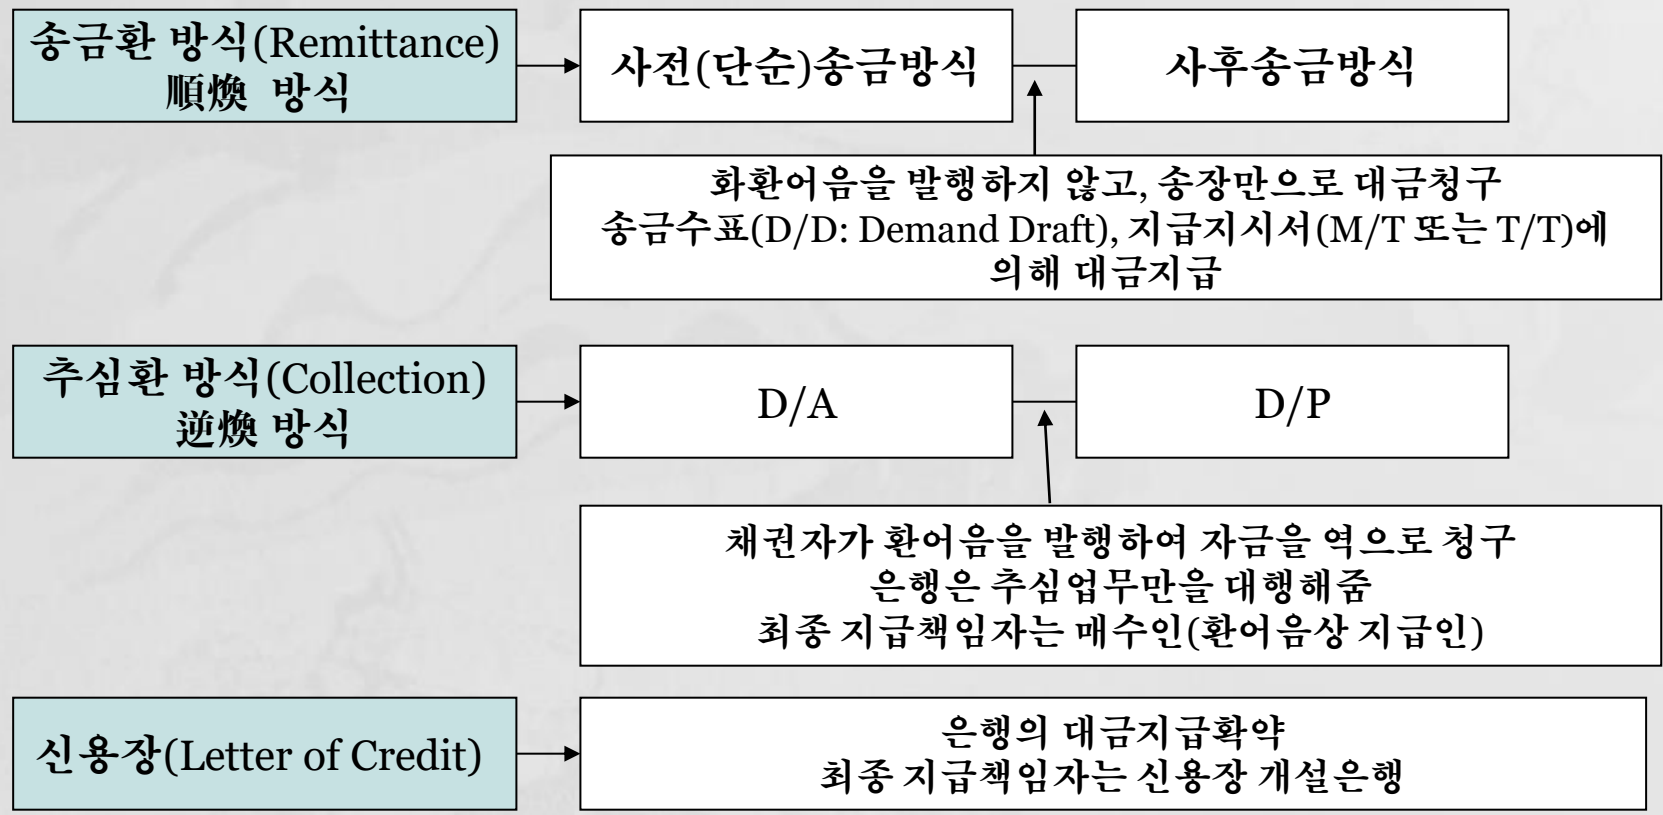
송금환 방식(Remittance)
順煥 방식

사전(단순)송금방식

사후송금방식

화환어음을 발행하지 않고, 송장만으로 대금청구
송금수표(D/D: Demand Draft), 지급지시서(M/T 또는 T/T)에 의해 대금지급

추심환 방식(Collection)
逆煥 방식

D/A

D/P

채권자가 환어음을 발행하여 자금을 역으로 청구
은행은 추심업무만을 대행해줌
최종 지급책임자는 매수인(환어음상 지급인)

신용장(Letter of Credit)

은행의 대금지급확약
최종 지급책임자는 신용장 개설은행